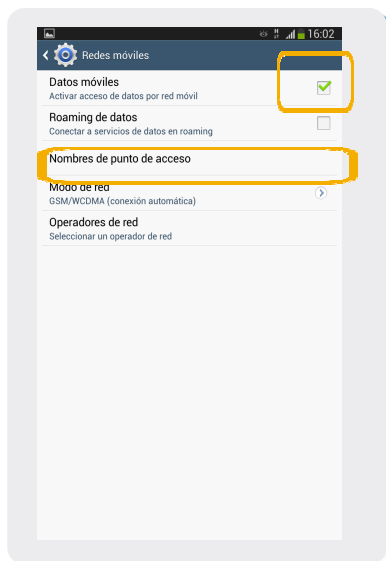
16:02

Redes móviles

Datos móviles
Activar acceso de datos por red móvil

Roaming de datos
Conectar a servicios de datos en roaming

Nombres de punto de acceso

Modo de red
GSM/WCDMA (conexión automática)

Operadores de red
Seleccionar un operador de red